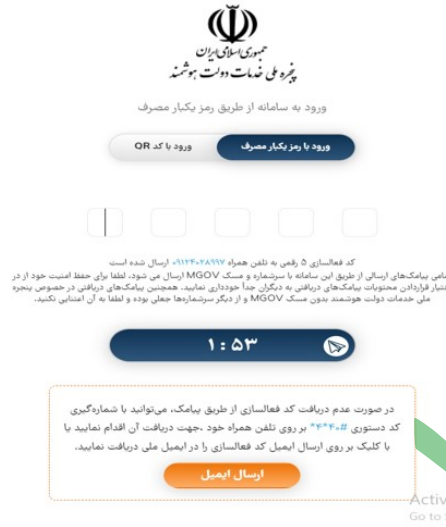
جمهوری اسلامی ایران
پنجره ملی خدمات دولت هوشمند

ورود به سامانه از طریق رمز یکبار مصرف

ورود با رمز یکبار مصرف
ورود با کد QR

کد فعالسازی ۵ رقمی به تلفن همراه ۰۹۱۲۴۰۲۸۹۹۷ ارسال شده است
تمامی پیامک‌های ارسالی از طریق این سامانه با سرشماره و مسک MGOV ارسال می شود، لطفا برای حفظ امنیت خود از در اختیار قراردادن محتویات پیامک‌های دریافتی به دیگران جداً خودداری نمایید. همچنین پیامک‌های دریافتی در خصوص پنجره ملی خدمات دولت هوشمند بدون مسک MGOV و از دیگر سرشماره‌ها جعلی بوده و لطفا به آن اعتنایی نکنید.

۱:۵۳

در صورت عدم دریافت کد فعالسازی از طریق پیامک، می‌توانید با شماره‌گیری کد دستوری #۴۰۴۰* بر روی تلفن همراه خود ،جهت دریافت آن اقدام نمایید یا با کلیک بر روی ارسال ایمیل کد فعالسازی را در ایمیل ملی دریافت نمایید.

ارسال ایمیل

Activ
Go to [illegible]